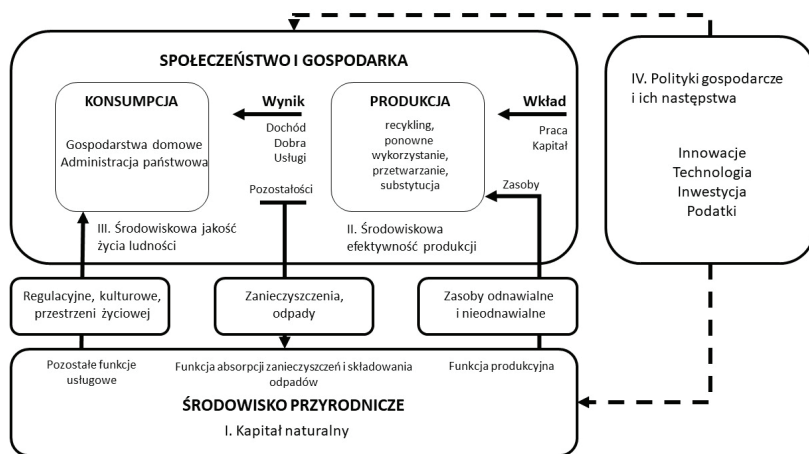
SPOŁECZEŃSTWO I GOSPODARKA

KONSUMPCJA

Gospodarstwa domowe
Administracja państwowa

Wynik

Dochód
Dobra
Usługi

Pozostałości

PRODUKCJA

recykling, ponowne wykorzystanie, przetwarzanie, substytucja

Wkład

Praca
Kapitał

Zasoby

III. Środowiskowa jakość życia ludności

II. Środowiskowa efektywność produkcji

IV. Polityki gospodarcze i ich następstwa

Innowacje
Technologia
Inwestycja
Podatki

Regulacyjne, kulturowe, przestrzeni życiowej

Zanieczyszczenia, odpady

Zasoby odnawialne i nieodnawialne

Pozostałe funkcje usługowe

Funkcja absorpcji zanieczyszczeń i składowania odpadów

Funkcja produkcyjna

ŚRODOWISKO PRZYRODNICZE

I. Kapitał naturalny